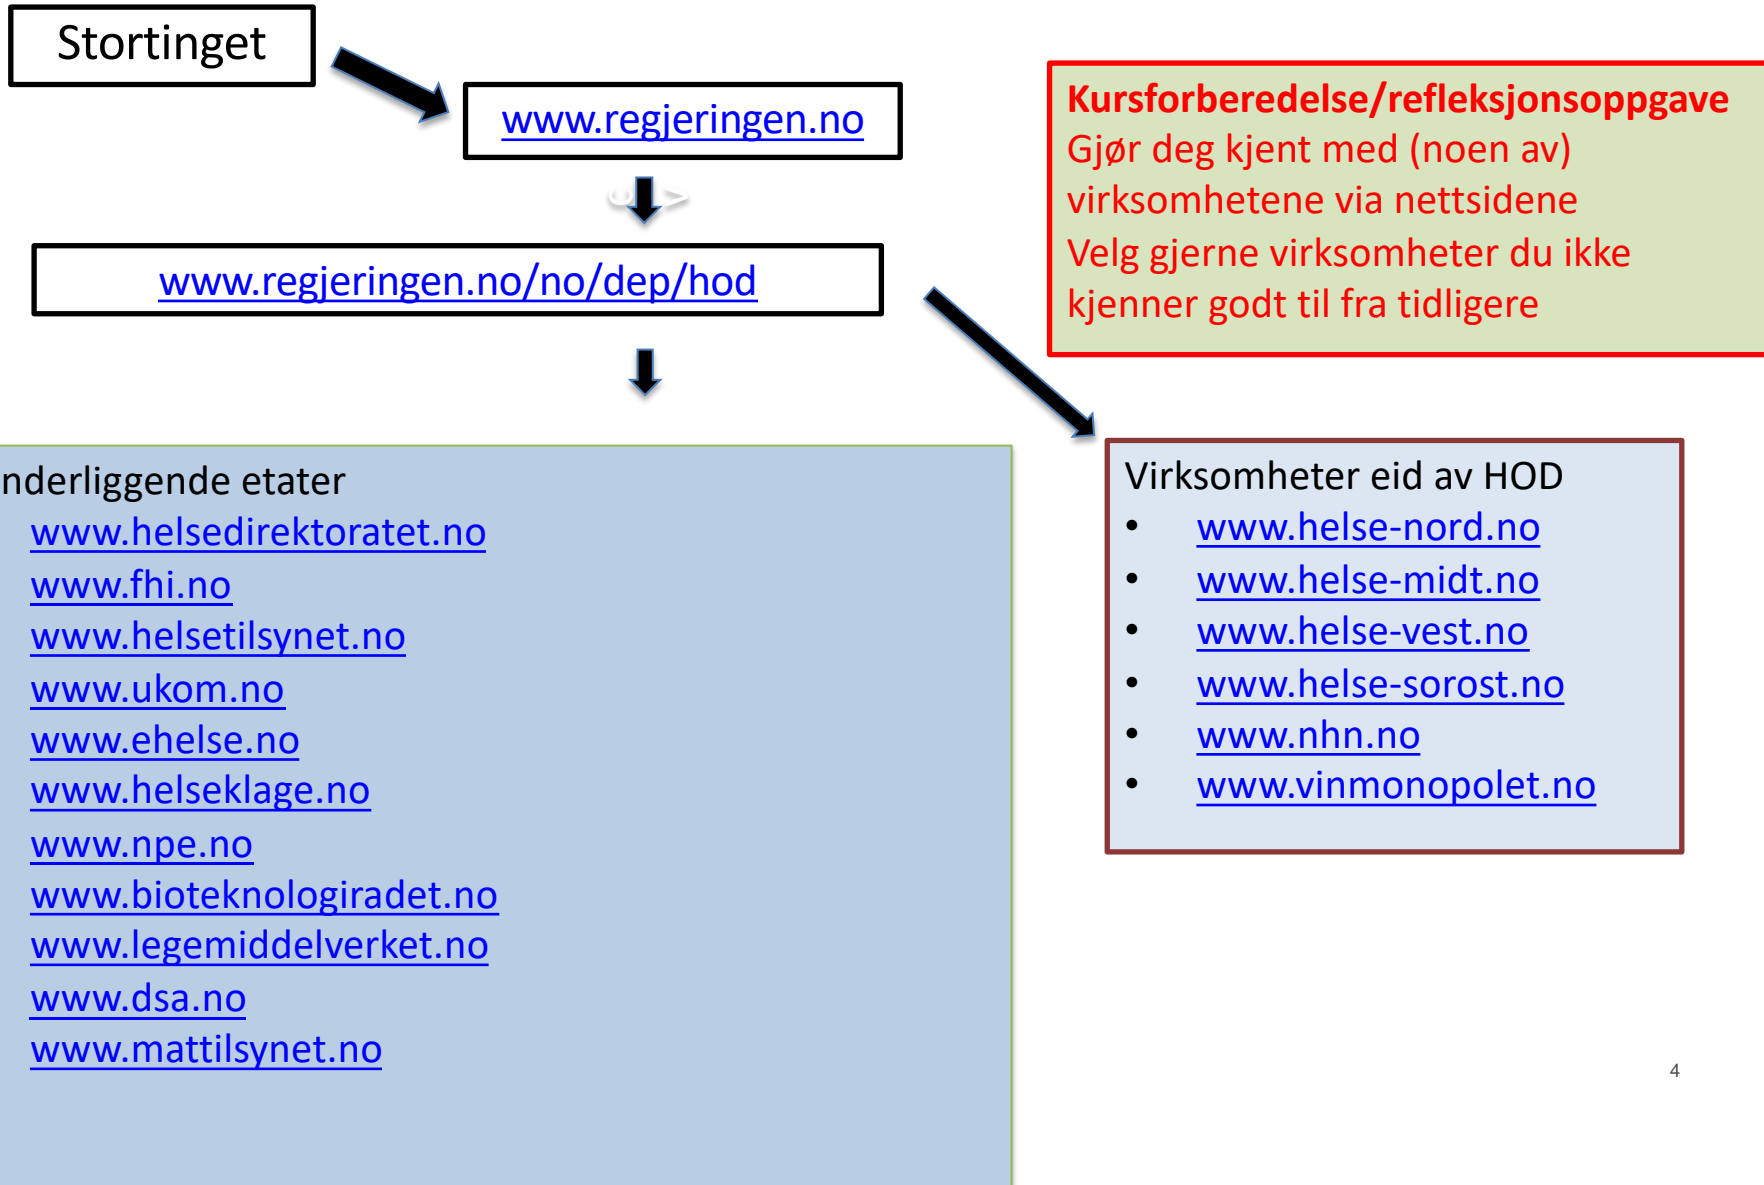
Stortinget

www.regjeringen.no

www.regjeringen.no/no/dep/hod

Kursforberedelse/refleksjonsoppgave
Gjør deg kjent med (noen av) virksomhetene via nettsidene
Velg gjerne virksomheter du ikke kjenner godt til fra tidligere

nderliggende etater
www.helsedirektoratet.no
www.fhi.no
www.helsetilsynet.no
www.ukom.no
www.ehelse.no
www.helseklage.no
www.npe.no
www.bioteknologiradet.no
www.legemiddelverket.no
www.dsa.no
www.mattilsynet.no

Virksomheter eid av HOD
• www.helse-nord.no
• www.helse-midt.no
• www.helse-vest.no
• www.helse-sorost.no
• www.nhn.no
• www.vinmonopolet.no

4